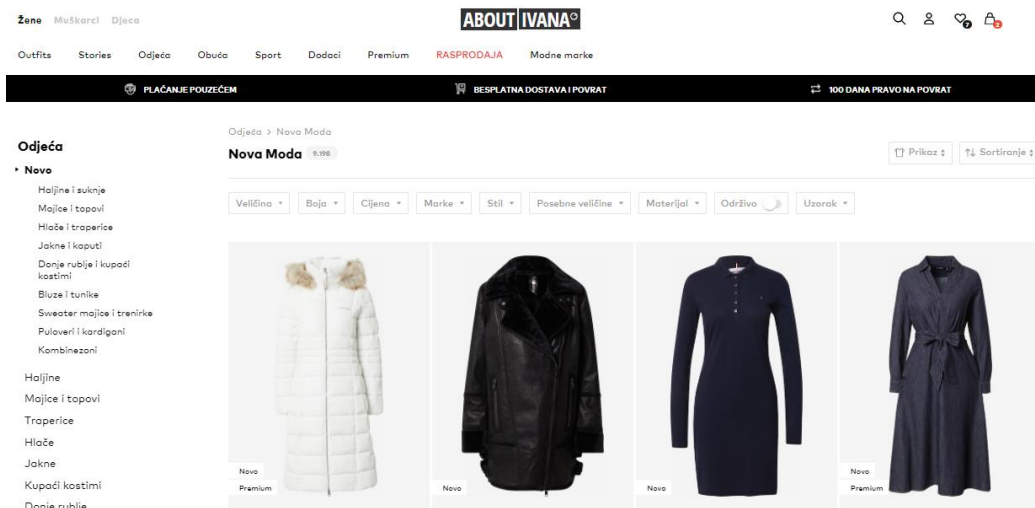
Žene Muškarci Djeca

ABOUT IVANA

7 2

Outfits Stories Odjeća Obuća Sport Dodaci Premium RASPRODAJA Modne marke

PLAĆANJE POUZEĆEM
BESPLATNA DOSTAVA I POVRAT
100 DANA PRAVO NA POVRAT

Odjeća
Novo
Haljine i suknje
Majice i topovi
Hlače i traperice
Jakne i kaputi
Donje rublje i kupaći kostimi
Bluze i tunike
Sweater majice i trenirke
Puloveri i kardigani
Kombinezoni
Haljine
Majice i topovi
Traperice
Hlače
Jakne
Kupaći kostimi
Donje rublje

Odjeća > Nova Moda
Nova Moda 9.198

Prikaz
Sortiranje

Veličina Boja Cijena Marke Stil Posebne veličine Materijal Održivo Uzorak

Novo
Premium

Novo

Novo

Novo
Premium